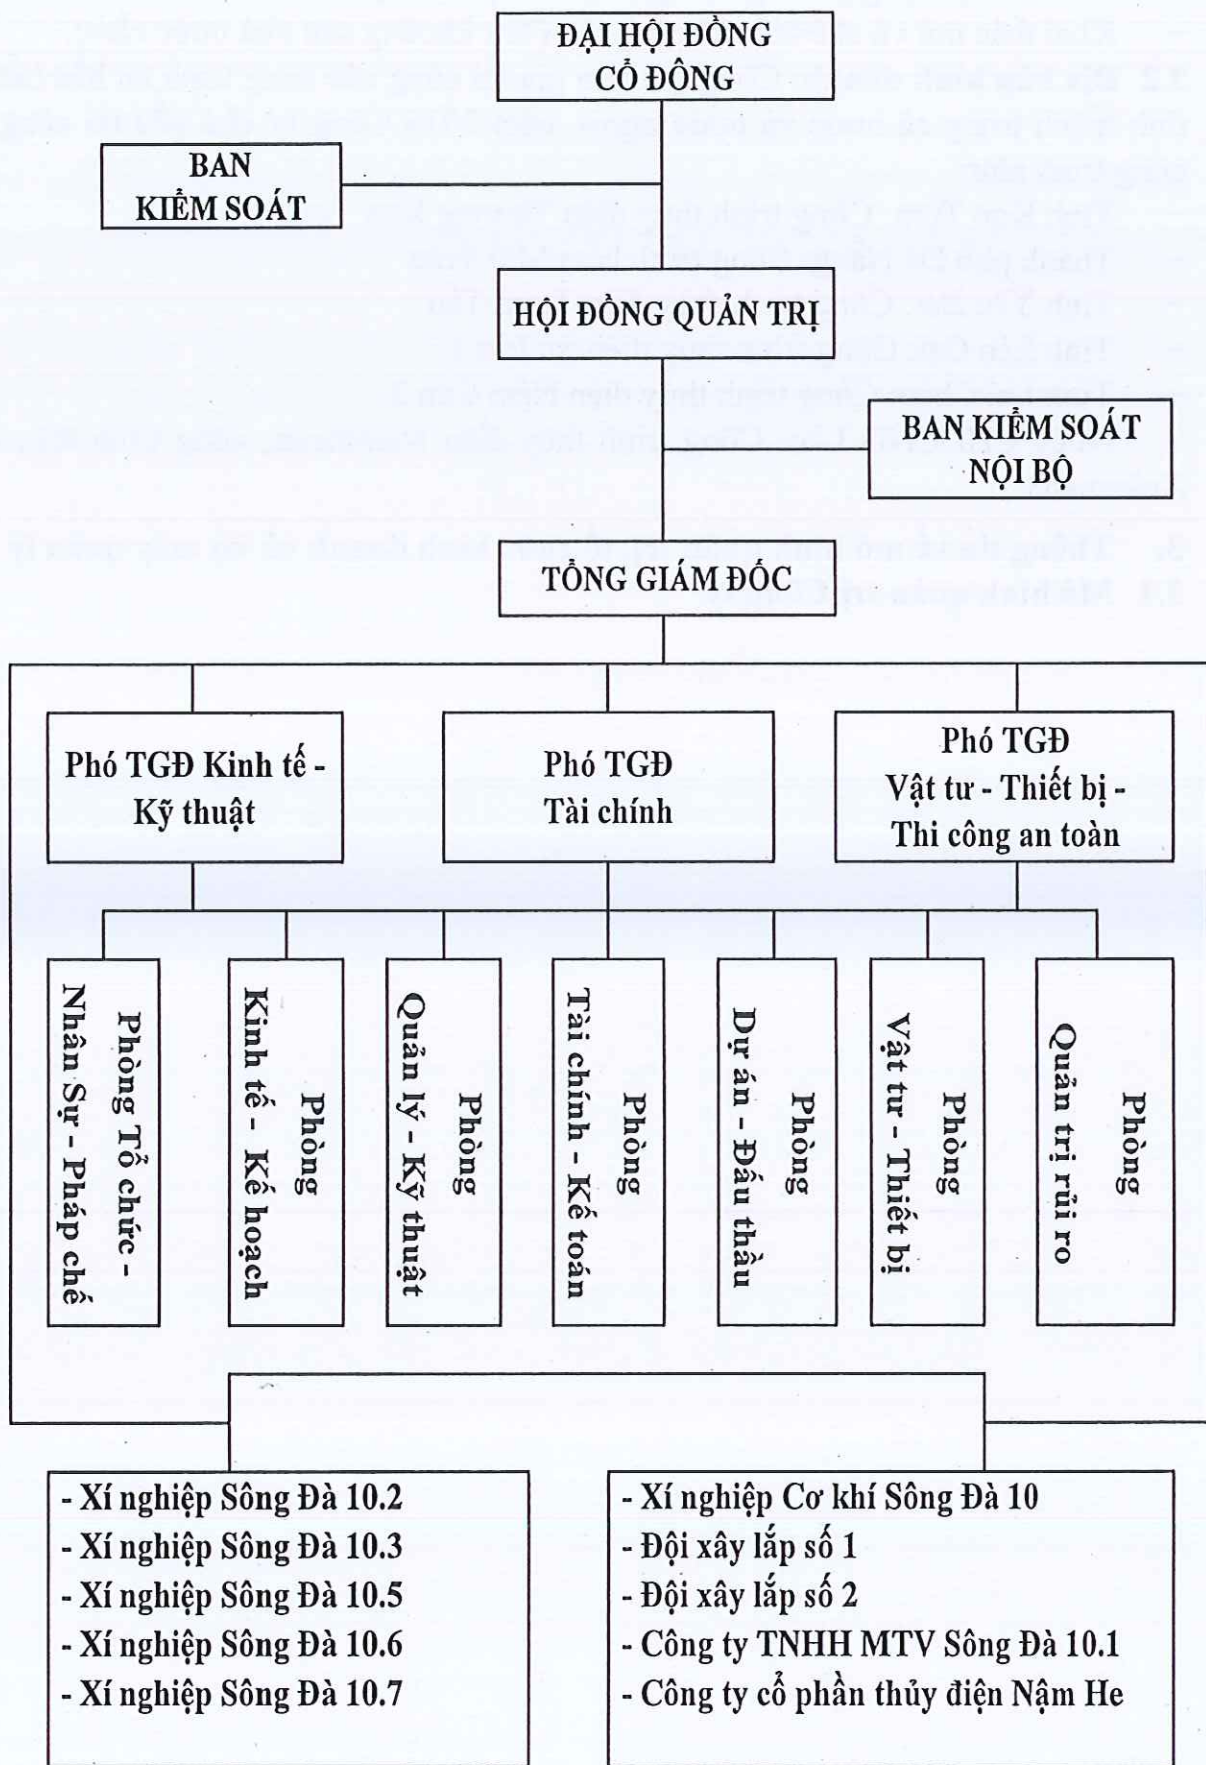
ĐẠI HỘI ĐỒNG CỔ ĐÔNG

BAN KIỂM SOÁT

HỘI ĐỒNG QUẢN TRỊ

BAN KIỂM SOÁT NỘI BỘ

TỔNG GIÁM ĐỐC

Phó TGĐ Kinh tế - Kỹ thuật

Phó TGĐ Tài chính

Phó TGĐ Vật tư - Thiết bị - Thi công an toàn

Phòng Tổ chức - Nhân Sự - Pháp chế

Phòng Kinh tế - Kế hoạch

Phòng Quản lý - Kỹ thuật

Phòng Tài chính - Kế toán

Phòng Dự án - Đấu thầu

Phòng Vật tư - Thiết bị

Phòng Quản trị rủi ro

- Xí nghiệp Sông Đà 10.2
- Xí nghiệp Sông Đà 10.3
- Xí nghiệp Sông Đà 10.5
- Xí nghiệp Sông Đà 10.6
- Xí nghiệp Sông Đà 10.7

- Xí nghiệp Cơ khí Sông Đà 10
- Đội xây lắp số 1
- Đội xây lắp số 2
- Công ty TNHH MTV Sông Đà 10.1
- Công ty cổ phần thủy điện Nậm He